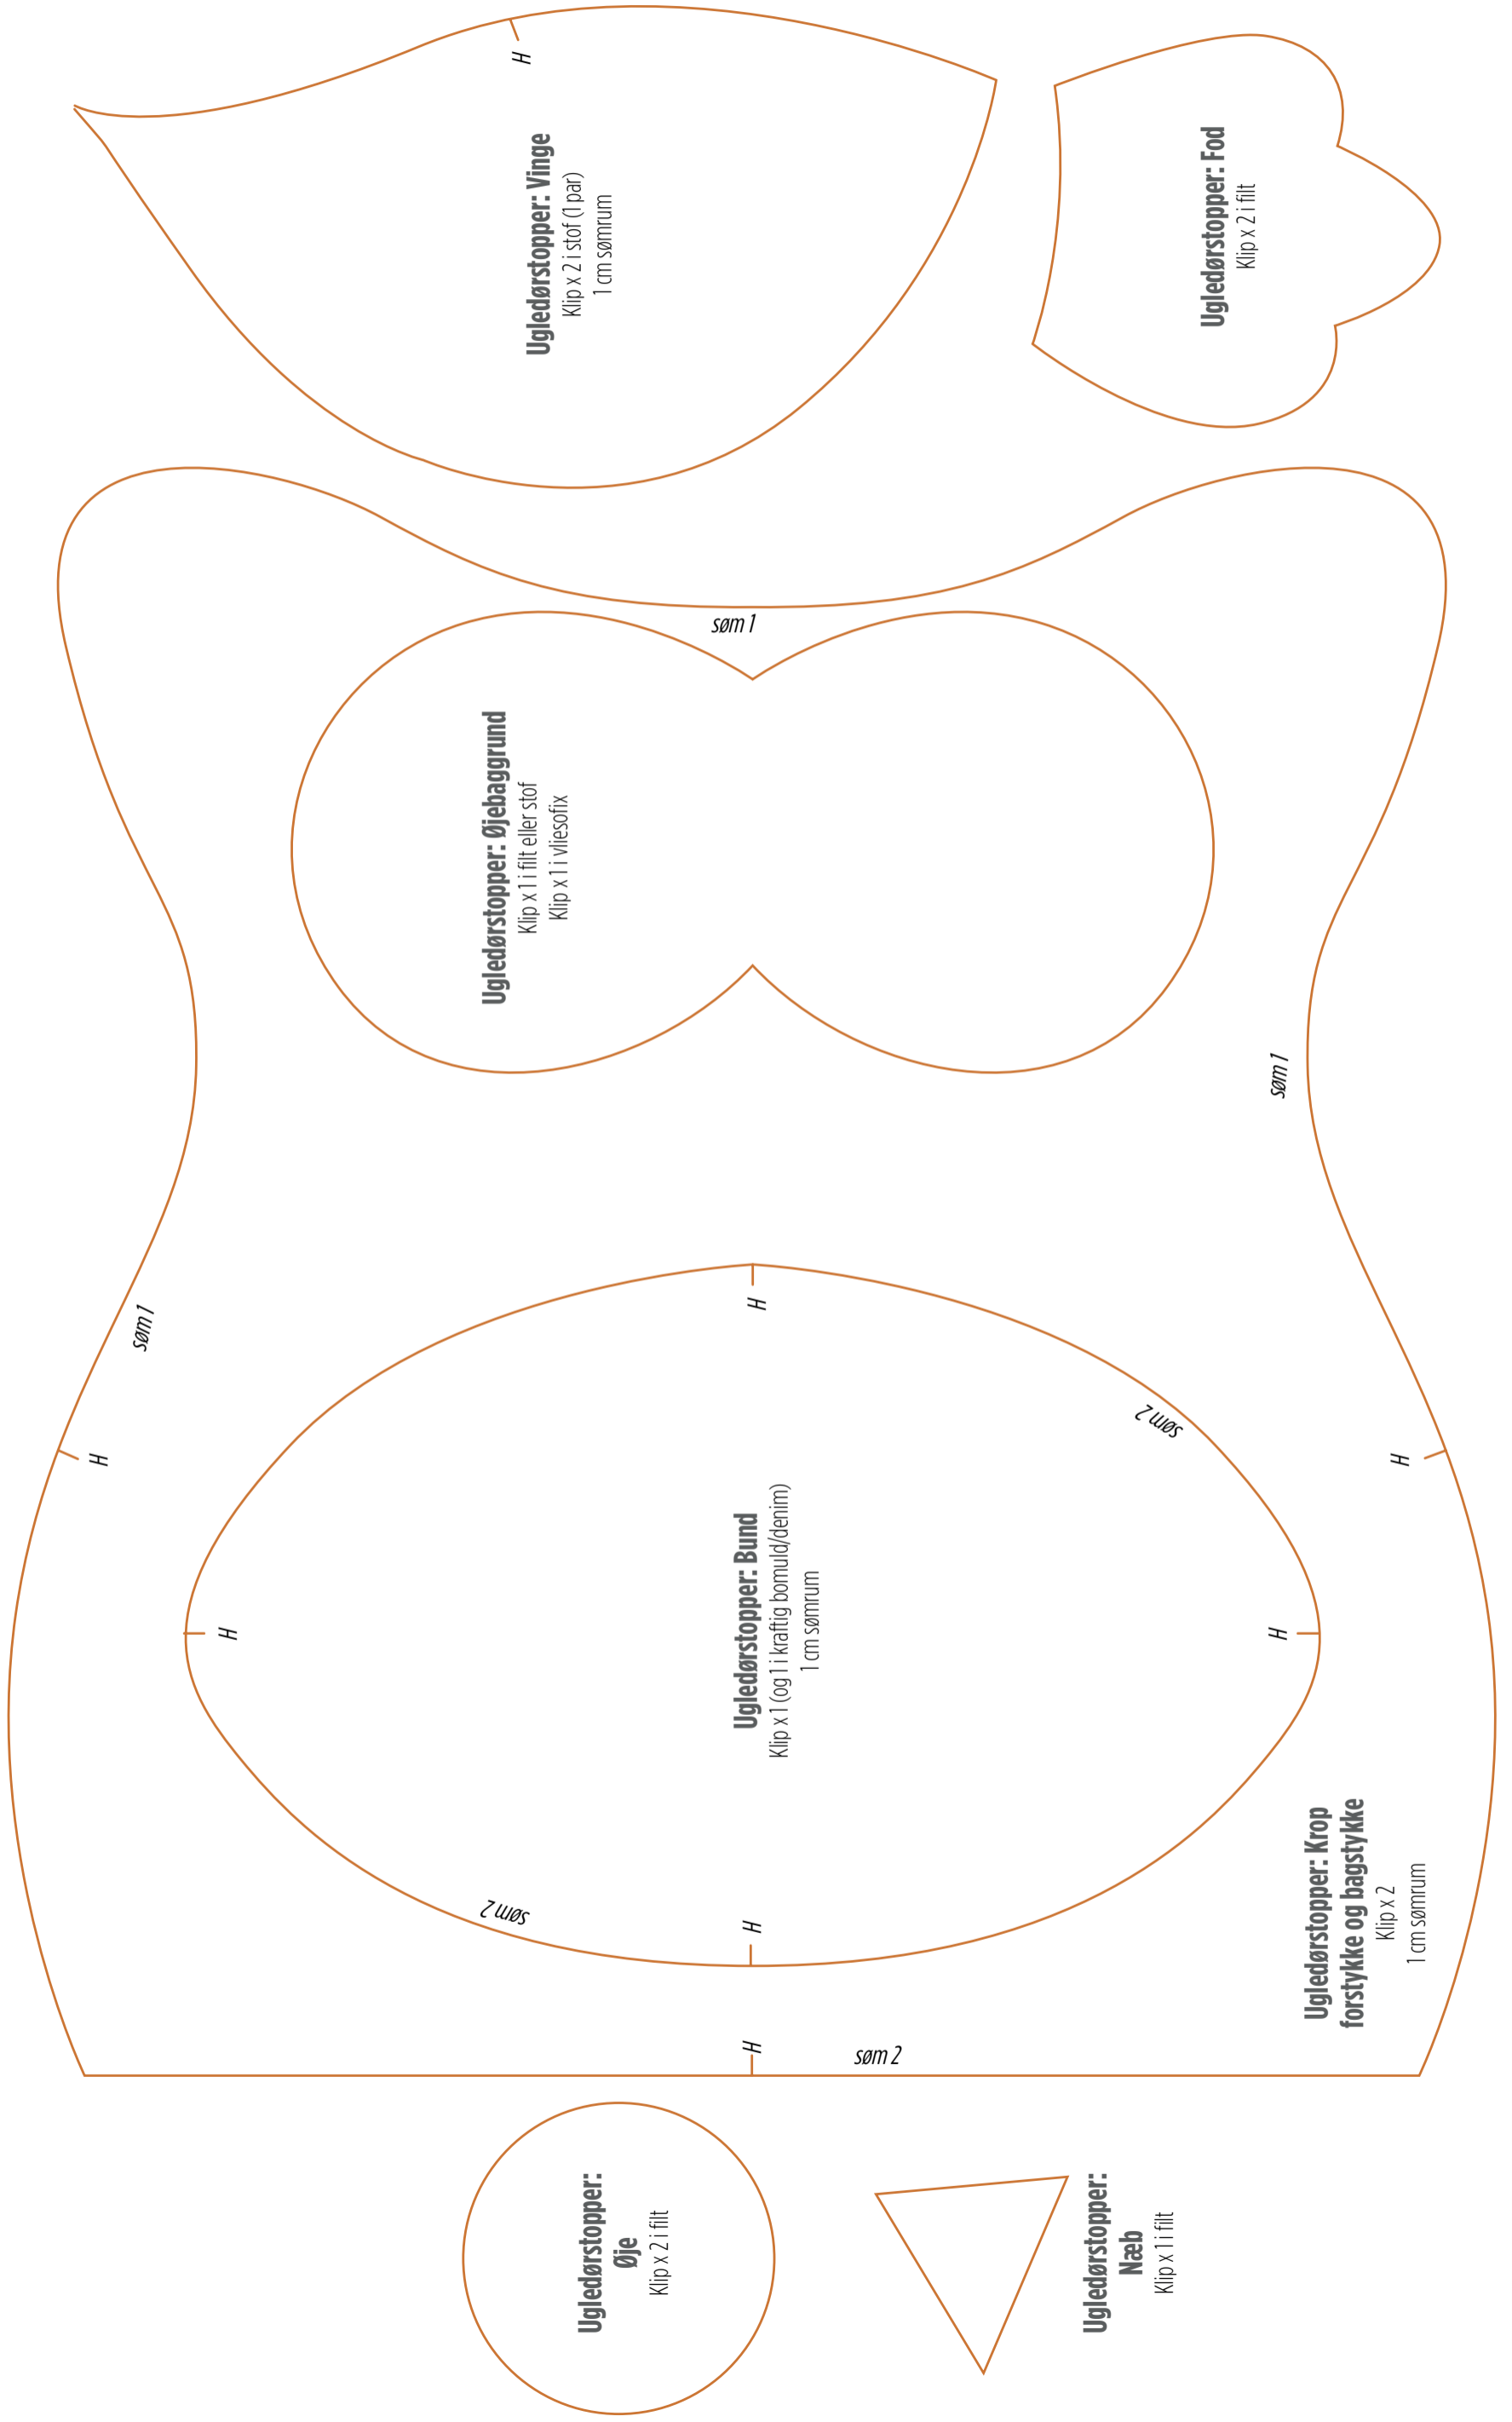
H

Ugledørstopper: Vinge
Klip x 2 i stof (1 par)
1 cm sømrum

Ugledørstopper: Fod
Klip x 2 i filt

søm 1

Ugledørstopper: Øjebaggrund
Klip x 1 i filt eller stof
Klip x 1 i vliesofix

søm 1

søm 1

H

søm 2

H

H

H

Ugledørstopper: Bund
Klip x 1 (og 1 i kraftig bomuld/denim)
1 cm sømrum

H

søm 2

H

Ugledørstopper: Krop
forstykke og bagstykke
Klip x 2
1 cm sømrum

H

søm 2

Ugledørstopper:
Øje
Klip x 2 i filt

Ugledørstopper:
Næb
Klip x 1 i filt